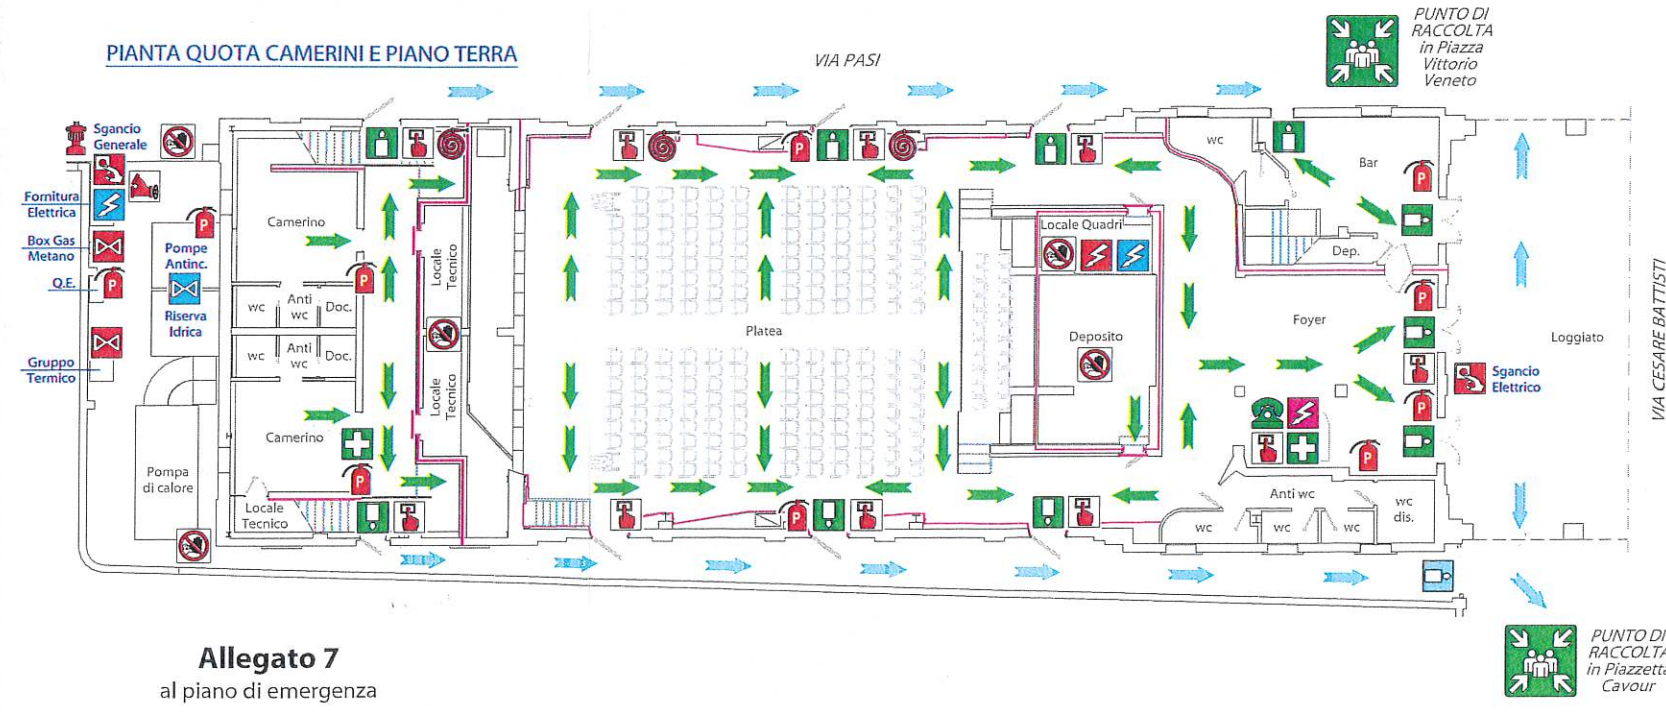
PIANTA QUOTA CAMERINI E PIANO TERRA

VIA PASI

PUNTO DI RACCOLTA in Piazza Vittorio Veneto

Sgancio Generale

Fornitura Elettrica

Box Gas Metano

Q.E.

Gruppo Termico

Pompe Antinc.

Riserva Idrica

Pompa di calore

Camerino

wc

Anti wc

Doc.

wc

Anti wc

Doc.

Camerino

Locale Tecnico

Locale Tecnico

Locale Tecnico

Platea

Locale Quadri

Deposito

wc

Bar

Dep.

Foyer

Anti wc

wc

wc

wc

wc dis.

Loggiato

Sgancio Elettrico

VIA CESARE BATTISTI

PUNTO DI RACCOLTA in Piazzett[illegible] Cavour

Allegato 7
al piano di emergenza